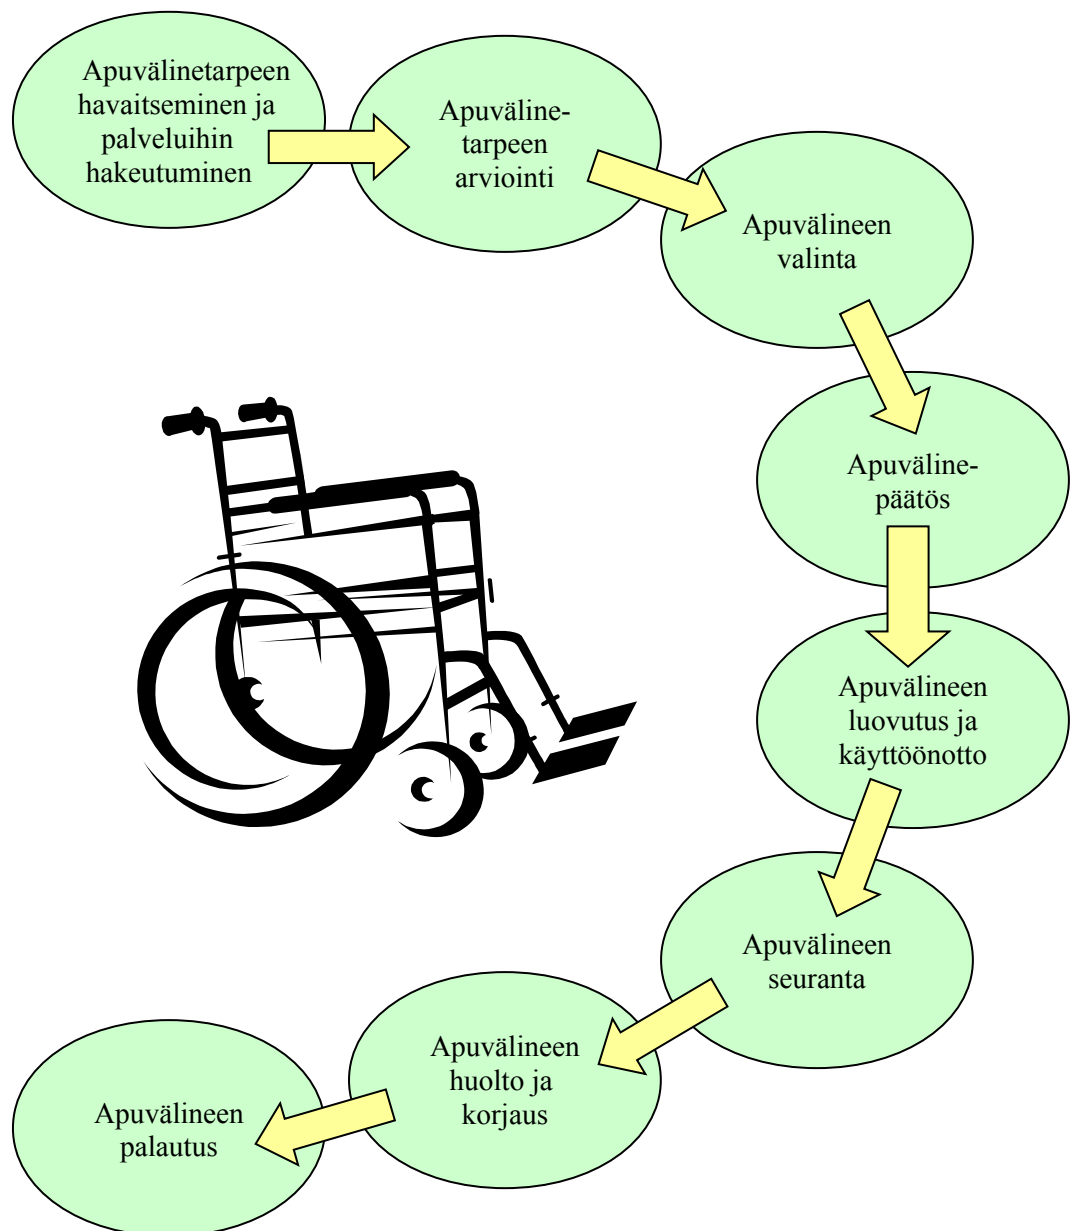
Apuvälinetarpeen havaitseminen ja palveluihin hakeutuminen

Apuväline-tarpeen arviointi

Apuvälineen valinta

Apuväline-päätös

Apuvälineen luovutus ja käyttöönotto

Apuvälineen seuranta

Apuvälineen huolto ja korjaus

Apuvälineen palautus